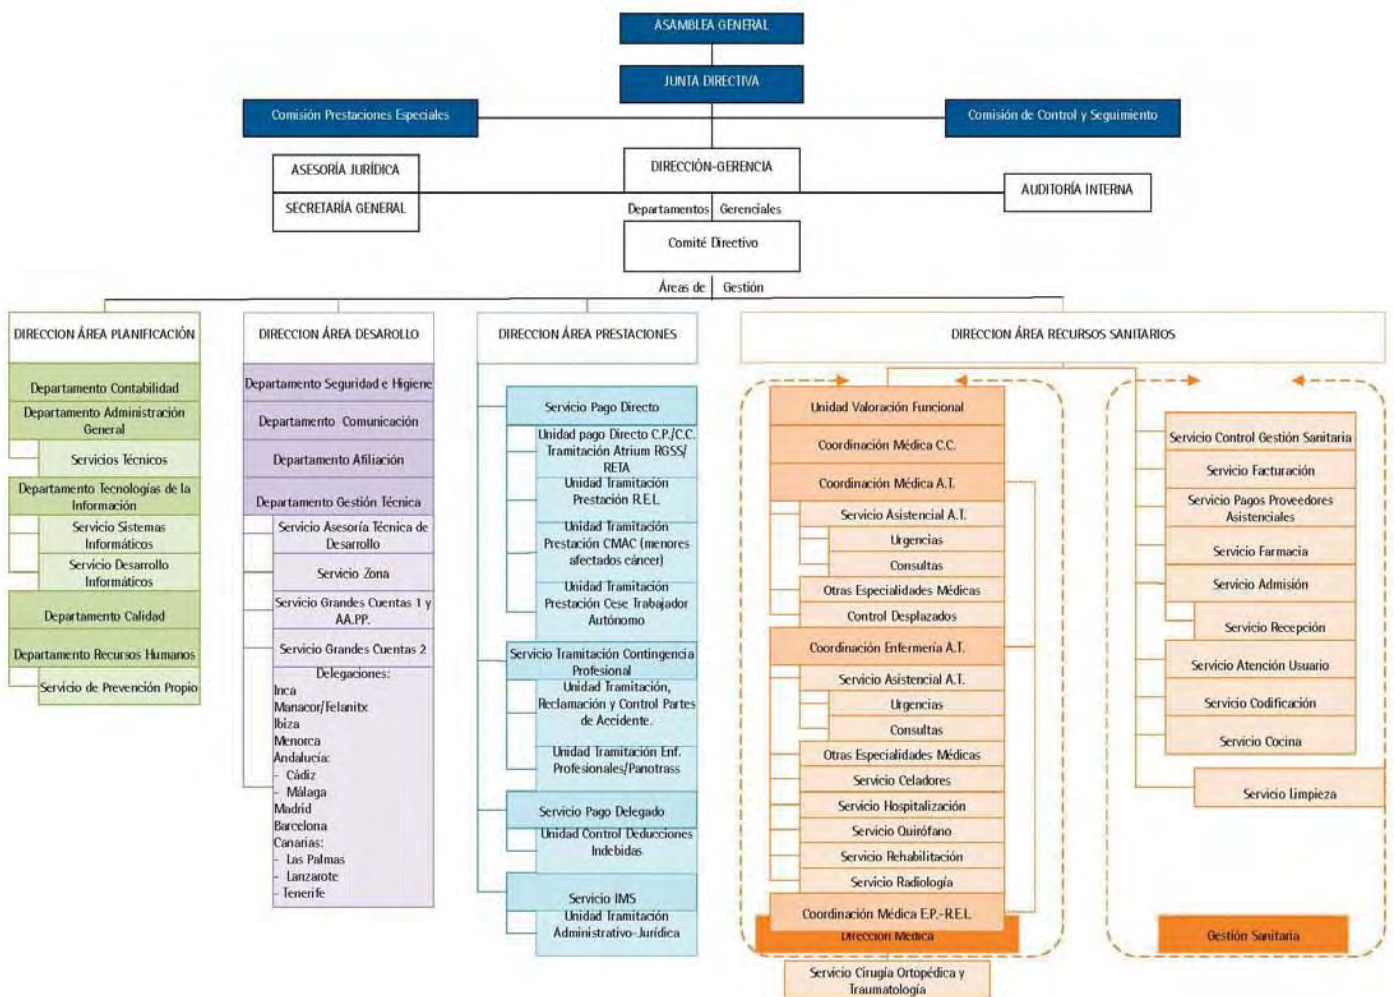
ASAMBLEA GENERAL

JUNTA DIRECTIVA

Comisión Prestaciones Especiales

Comisión de Control y Seguimiento

ASESORÍA JURÍDICA

SECRETARÍA GENERAL

DIRECCIÓN-GERENCIA

AUDITORÍA INTERNA

Departamentos Gerenciales

Comité Directivo

Áreas de Gestión

DIRECCION ÁREA PLANIFICACIÓN

Departamento Contabilidad

Departamento Administración General

Servicios Técnicos

Departamento Tecnologías de la Información

Servicio Sistemas Informáticos

Servicio Desarrollo Informáticos

Departamento Calidad

Departamento Recursos Humanos

Servicio de Prevención Propio

DIRECCION ÁREA DESARROLLO

Departamento Seguridad e Higiene

Departamento Comunicación

Departamento Afiliación

Departamento Gestión Técnica

Servicio Asesoría Técnica de Desarrollo

Servicio Zona

Servicio Grandes Cuentas 1 y AA.PP.

Servicio Grandes Cuentas 2

Delegaciones:
Inca
Manacor/Felanitx
Ibiza
Menorca
Andalucía:
- Cádiz
- Málaga
Madrid
Barcelona
Canarias:
- Las Palmas
- Lanzarote
- Tenerife

DIRECCION ÁREA PRESTACIONES

Servicio Pago Directo

Unidad pago Directo C.P./C.C. Tramitación Atrium RGSS/ RETA

Unidad Tramitación Prestación R.E.L.

Unidad Tramitación Prestación CMAC (menores afectados cáncer)

Unidad Tramitación Prestación Cese Trabajador Autónomo

Servicio Tramitación Contingencia Profesional

Unidad Tramitación, Reclamación y Control Partes de Accidente.

Unidad Tramitación Enf. Profesionales/Panotrass

Servicio Pago Delegado

Unidad Control Deducciones Indebidas

Servicio IMS

Unidad Tramitación Administrativo-Jurídica

DIRECCION ÁREA RECURSOS SANITARIOS

Unidad Valoración Funcional

Coordinación Médica C.C.

Coordinación Médica A.T.

Servicio Asistencial A.T.

Urgencias

Consultas

Otras Especialidades Médicas

Control Desplazados

Coordinación Enfermería A.T.

Servicio Asistencial A.T.

Urgencias

Consultas

Otras Especialidades Médicas

Servicio Celadores

Servicio Hospitalización

Servicio Quirófano

Servicio Rehabilitación

Servicio Radiología

Coordinación Médica E.P.-R.E.L.

Dirección Médica

Servicio Cirugía Ortopédica y Traumatología

Servicio Control Gestión Sanitaria

Servicio Facturación

Servicio Pagos Proveedores Asistenciales

Servicio Farmacia

Servicio Admisión

Servicio Recepción

Servicio Atención Usuario

Servicio Codificación

Servicio Cocina

Servicio limpieza

Gestión Sanitaria